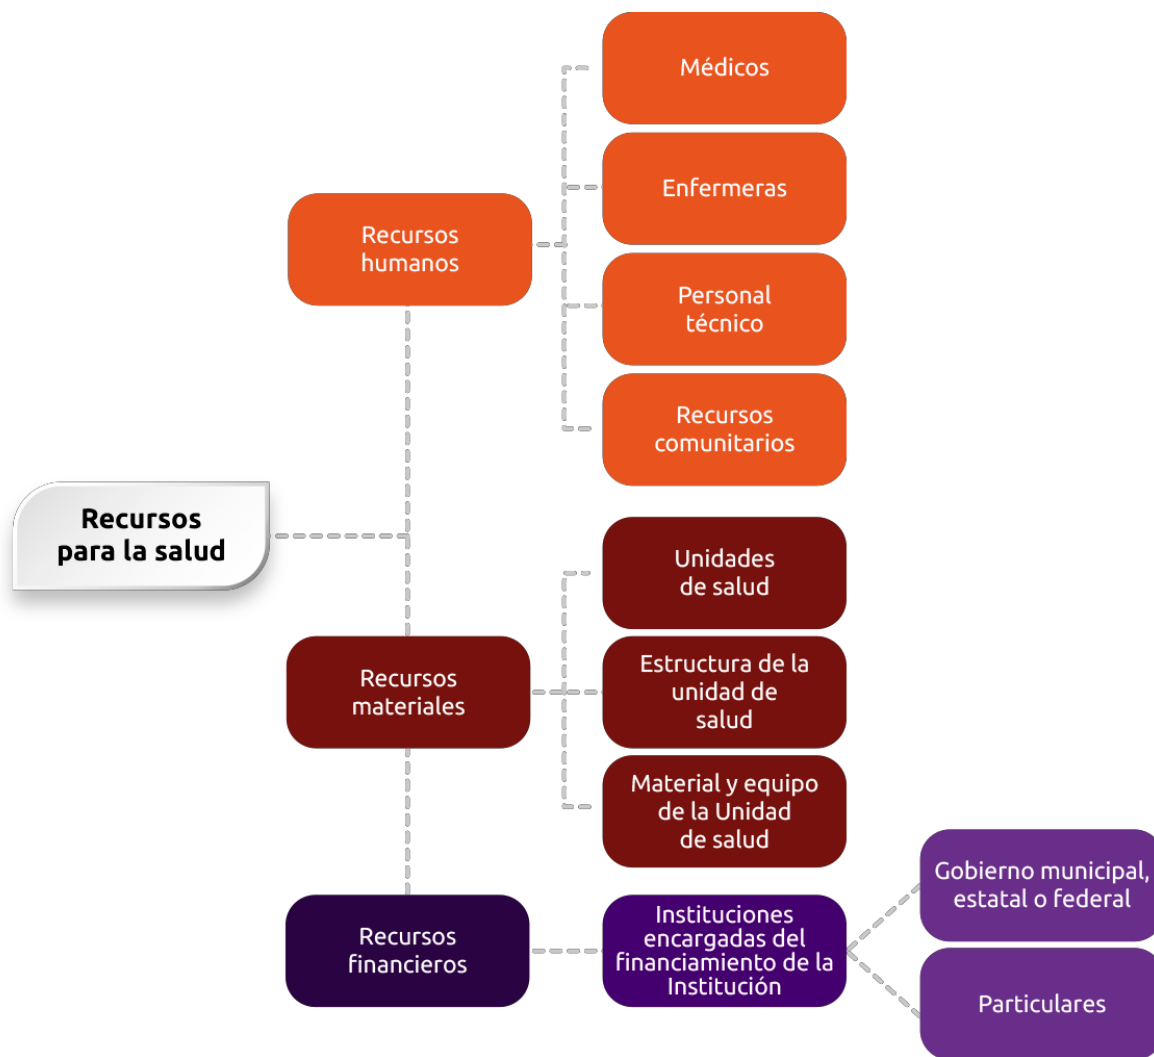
Recursos para la salud

Recursos humanos

Médicos

Enfermeras

Personal técnico

Recursos comunitarios

Recursos materiales

Unidades de salud

Estructura de la unidad de salud

Material y equipo de la Unidad de salud

Recursos financieros

Instituciones encargadas del financiamiento de la Institución

Gobierno municipal, estatal o federal

Particulares